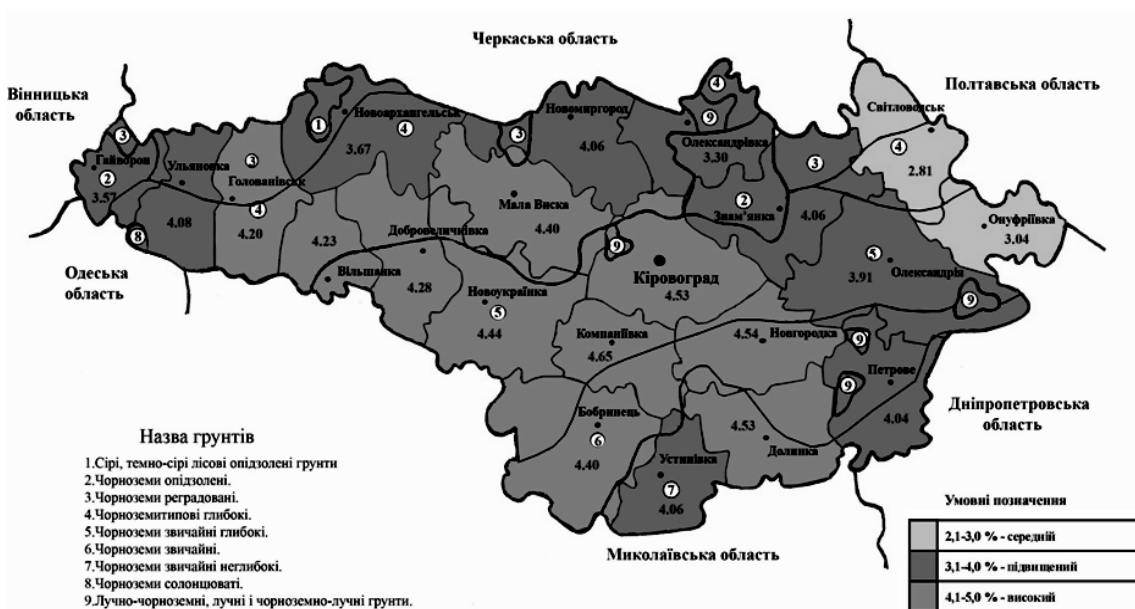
Черкаська область

Вінницька область

Полтавська область

Одеська область

Дніпропетровська область

Миколаївська область

Гайворон
3.57
Ульяновка
Голованівськ
Новоархангельськ
3.67
Новомиргород
4.06
Олександрівка
3.30
Світловодськ
2.81
Онуфріївка
3.04
Знам'янка
4.06
Мала Виска
4.40
Добровеличківка
4.08
4.20
4.23
Вільшанка
4.28
Новоукраїнка
4.44
Кіровоград
4.53
Олександрія
3.91
Компаніївка
4.65
4.54
Новгородка
Петрове
4.04
Бобринець
4.40
Устинівка
4.06
4.53
Долинка

1 2 3 4 5 6 7 8 9

Назва грунтів
1.Сірі, темно-сірі лісові опідзолені грунти
2.Чорноземи опідзолені.
3.Чорноземи реградовані.
4.Чорноземитипові глибокі.
5.Чорноземи звичайні глибокі.
6.Чорноземи звичайні.
7.Чорноземи звичайні неглибокі.
8.Чорноземи солонцюваті.
9.Лучно-чорноземні, лучні і чорноземно-лучні грунти.

Умовні позначення
2,1-3,0 % - середній
3,1-4,0 % - підвищений
4,1-5,0 % - високий